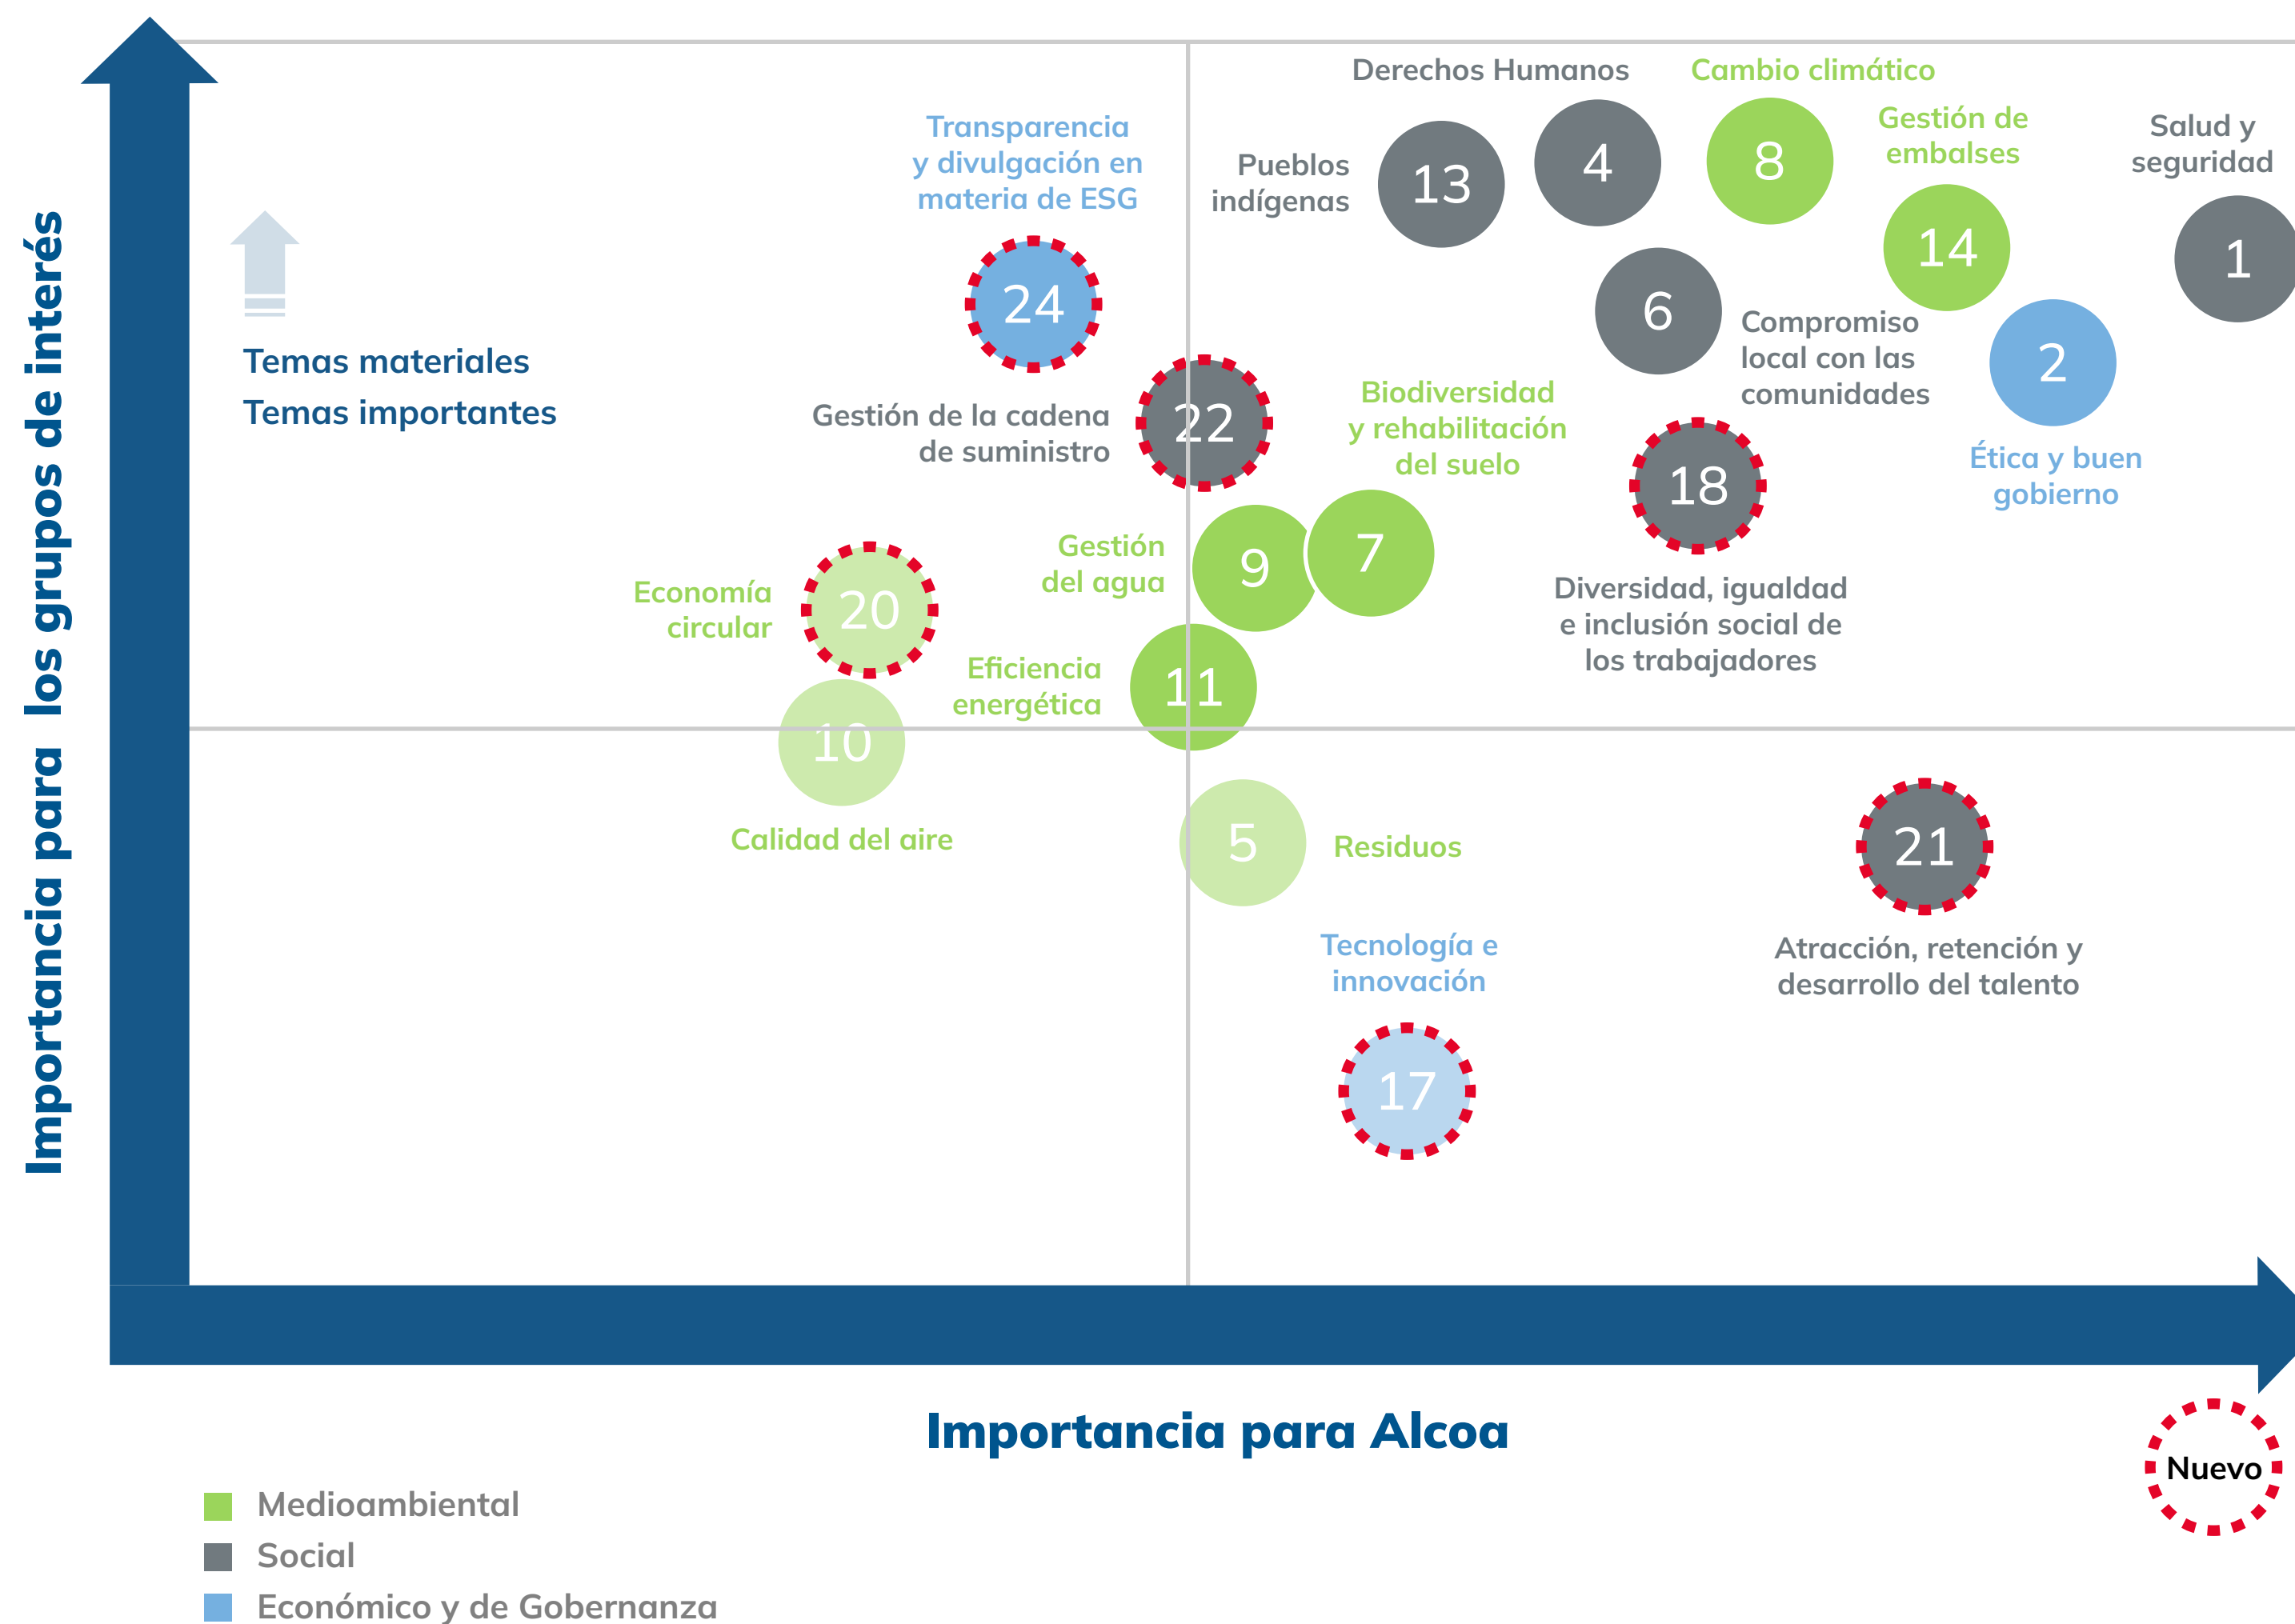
Importancia para los grupos de interés

Temas materiales
Temas importantes

Transparencia y divulgación en materia de ESG
24

Derechos Humanos
Cambio climático
Pueblos indígenas
13
4
8
Gestión de embalses
Salud y seguridad
14
1
6
Compromiso local con las comunidades
2
Ética y buen gobierno

Gestión de la cadena de suministro
22
Biodiversidad y rehabilitación del suelo
18
Gestión del agua
9
7
Diversidad, igualdad e inclusión social de los trabajadores
Economía circular
20
Eficiencia energética
11
10
Calidad del aire
5
Residuos
21
Tecnología e innovación
Atracción, retención y desarrollo del talento
17

Importancia para Alcoa

Nuevo

Medioambiental
Social
Económico y de Gobernanza